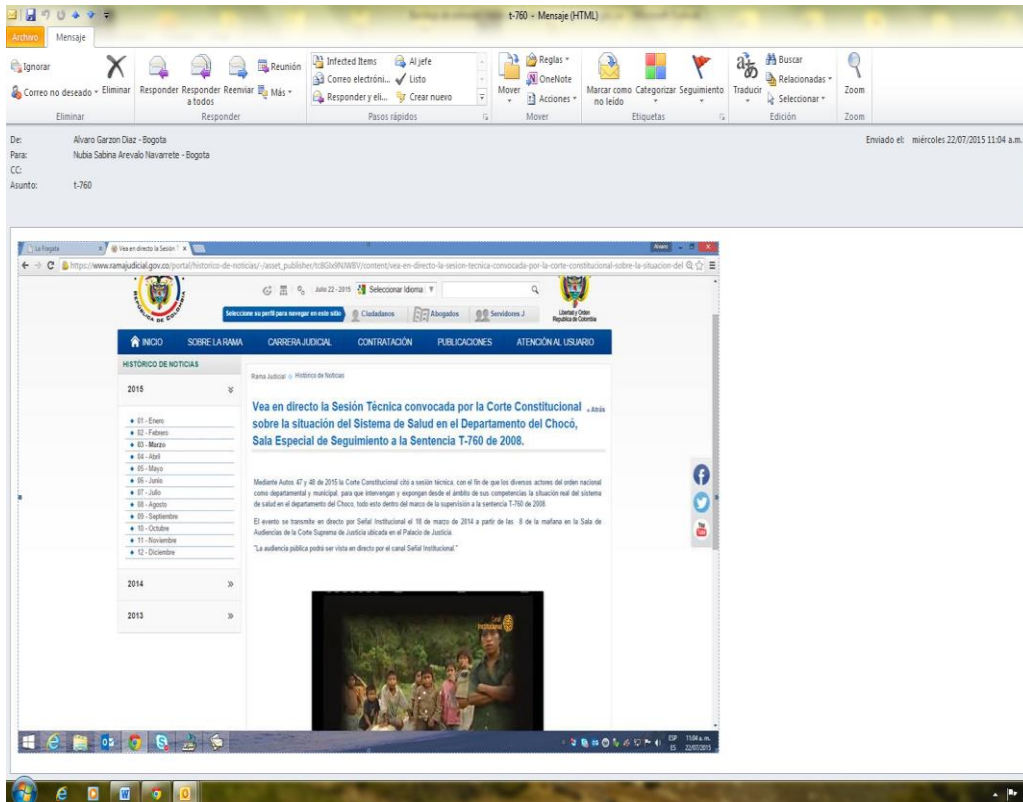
t-760 - Mensaje (HTML)

Archivo Mensaje

Ignorar
Correo no deseado
Eliminar
Eliminar

Responder Responder a todos Reenviar Reunión Más
Responder

Infected Items Correo electróni... Responder y eli... Al jefe Listo Crear nuevo
Pasos rápidos

Mover Reglas OneNote Acciones
Mover

Marcar como no leído Categorizar Seguimiento
Etiquetas

Traducir Buscar Relacionadas Seleccionar
Edición

Zoom
Zoom

De: Alvaro Garzon Diaz - Bogota
Para: Nubia Sabina Arevalo Navarrete - Bogota
CC:
Asunto: t-760

Enviado el: miércoles 22/07/2015 11:04 a.m.

La Fragata | Vea en directo la Sesión T

https://www.ramajudicial.gov.co/portal/historico-de-noticias/-/asset_publisher/tc8Gx9N/WBV/content/vea-en-directo-la-sesion-tecnica-convocada-por-la-corte-constitucional-sobre-la-situacion-del

Julio 22 - 2015 Seleccionar Idioma

Seleccione su perfil para navegar en este sitio Ciudadanos Abogados Servidores J

Libertad y Orden República de Colombia

INICIO SOBRE LA RAMA CARRERA JUDICIAL CONTRATACIÓN PUBLICACIONES ATENCIÓN AL USUARIO

HISTÓRICO DE NOTICIAS

2015

01 - Enero
02 - Febrero
03 - Marzo
04 - Abril
05 - Mayo
06 - Junio
07 - Julio
08 - Agosto
09 - Septiembre
10 - Octubre
11 - Noviembre
12 - Diciembre

2014

2013

Rama Judicial » Histórico de Noticias

Vea en directo la Sesión Técnica convocada por la Corte Constitucional sobre la situación del Sistema de Salud en el Departamento del Chocó, Sala Especial de Seguimiento a la Sentencia T-760 de 2008.

« Atrás

Mediante Autos 47 y 48 de 2015 la Corte Constitucional citó a sesión técnica, con el fin de que los diversos actores del orden nacional como departamental y municipal, para que intervengan y expongan desde el ámbito de sus competencias la situación real del sistema de salud en el departamento del Choco, todo esto dentro del marco de la supervisión a la sentencia T-760 de 2008.

El evento se transmite en directo por Señal Institucional el 18 de marzo de 2014 a partir de las 8 de la mañana en la Sala de Audiencias de la Corte Suprema de Justicia ubicada en el Palacio de Justicia.

"La audiencia pública podrá ser vista en directo por el canal Señal Institucional."

ESP ES 11:04 a.m. 22/07/2015